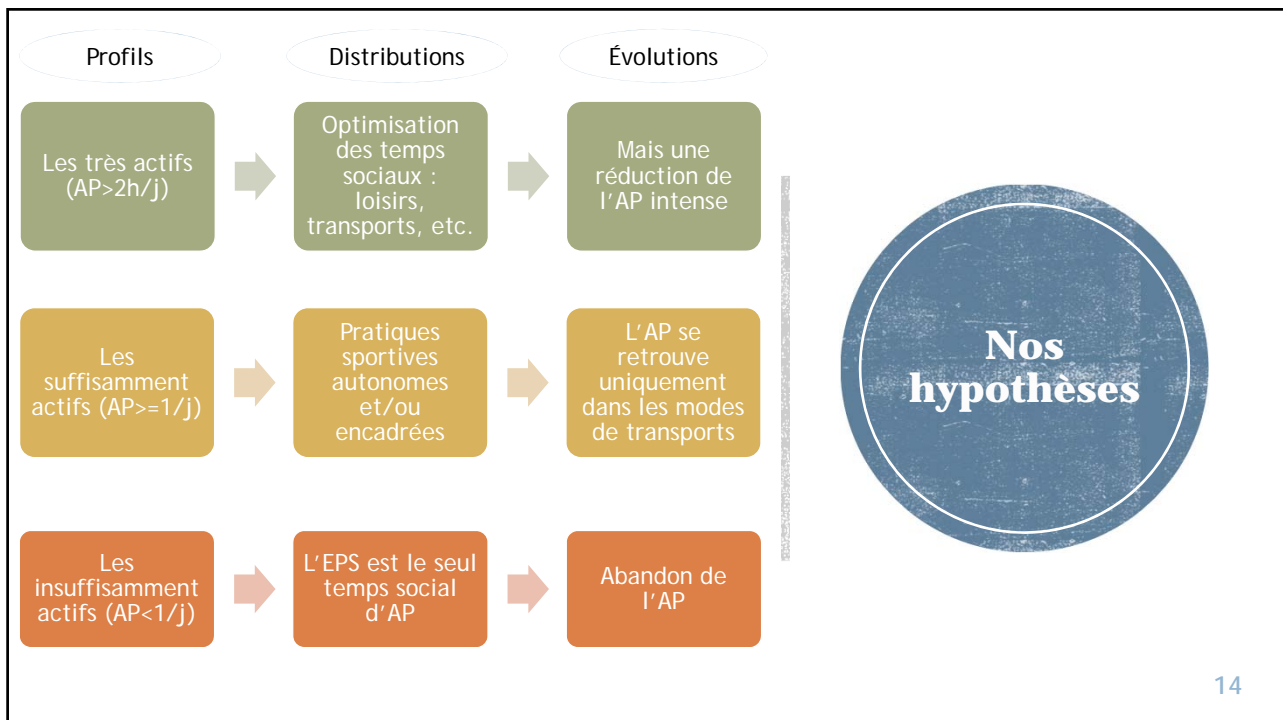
Profils

Distributions

Évolutions

Les très actifs (AP>2h/j)

Optimisation des temps sociaux : loisirs, transports, etc.

Mais une réduction de l'AP intense

Les suffisamment actifs (AP>=1/j)

Pratiques sportives autonomes et/ou encadrées

L'AP se retrouve uniquement dans les modes de transports

Les insuffisamment actifs (AP<1/j)

L'EPS est le seul temps social d'AP

Abandon de l'AP

Nos hypothèses

14